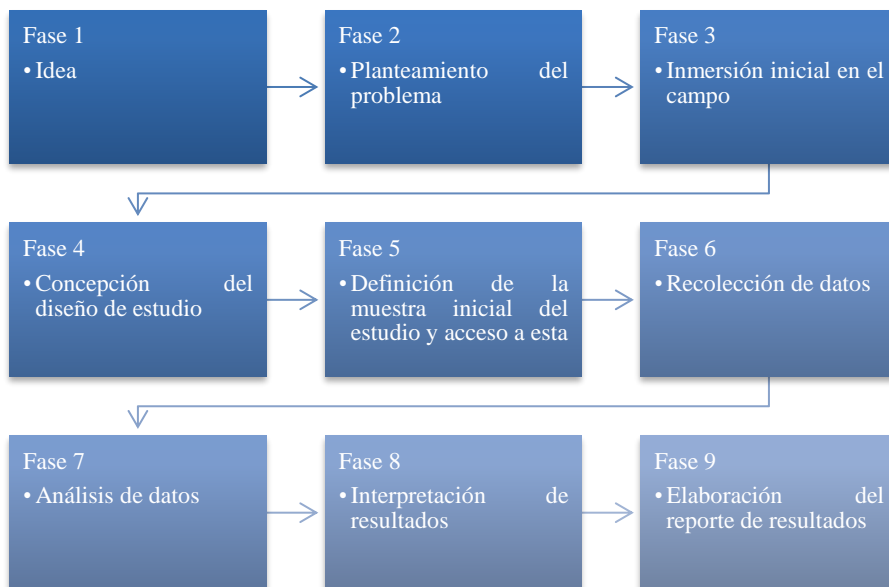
Fase 1
• Idea

Fase 2
• Planteamiento del problema

Fase 3
• Inmersión inicial en el campo

Fase 4
• Concepción del diseño de estudio

Fase 5
• Definición de la muestra inicial del estudio y acceso a esta

Fase 6
• Recolección de datos

Fase 7
• Análisis de datos

Fase 8
• Interpretación de resultados

Fase 9
• Elaboración del reporte de resultados